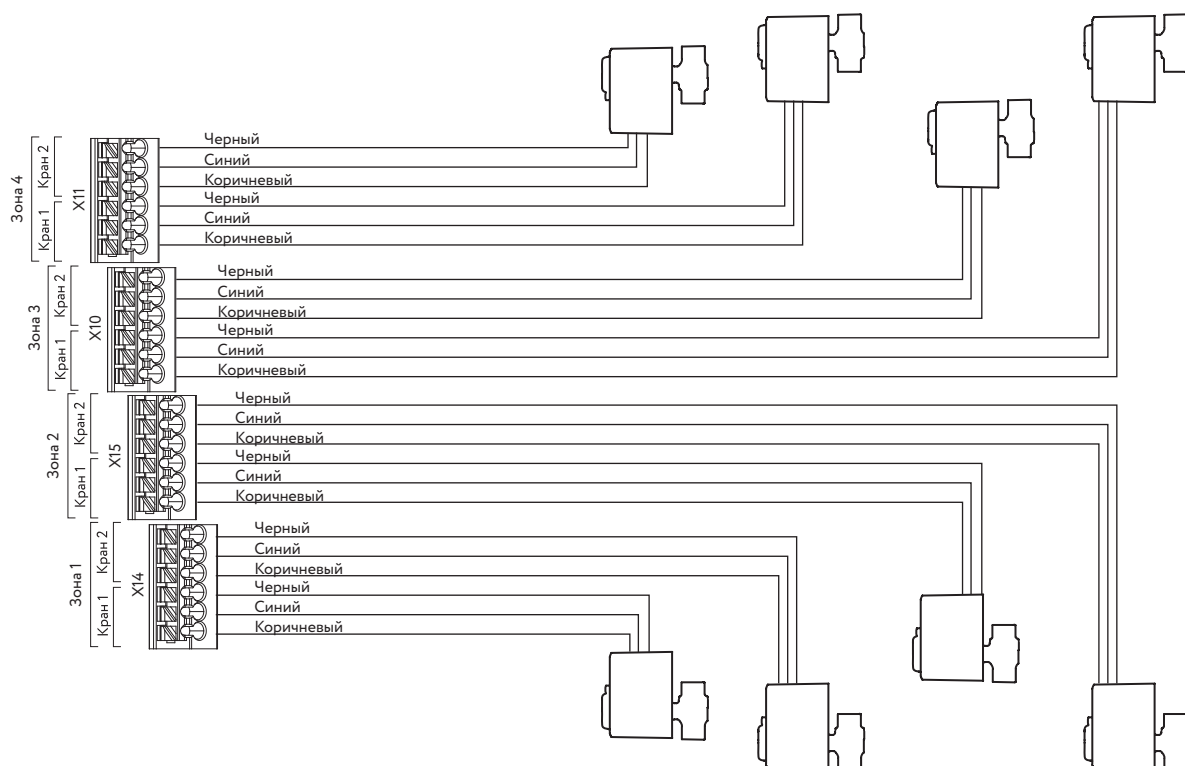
Зона 4
Кран 2
Кран 1
X11
Черный
Синий
Коричневый
Черный
Синий
Коричневый

Зона 3
Кран 2
Кран 1
X10
Черный
Синий
Коричневый
Черный
Синий
Коричневый

Зона 2
Кран 2
Кран 1
X15
Черный
Синий
Коричневый
Черный
Синий
Коричневый

Зона 1
Кран 2
Кран 1
X14
Черный
Синий
Коричневый
Черный
Синий
Коричневый